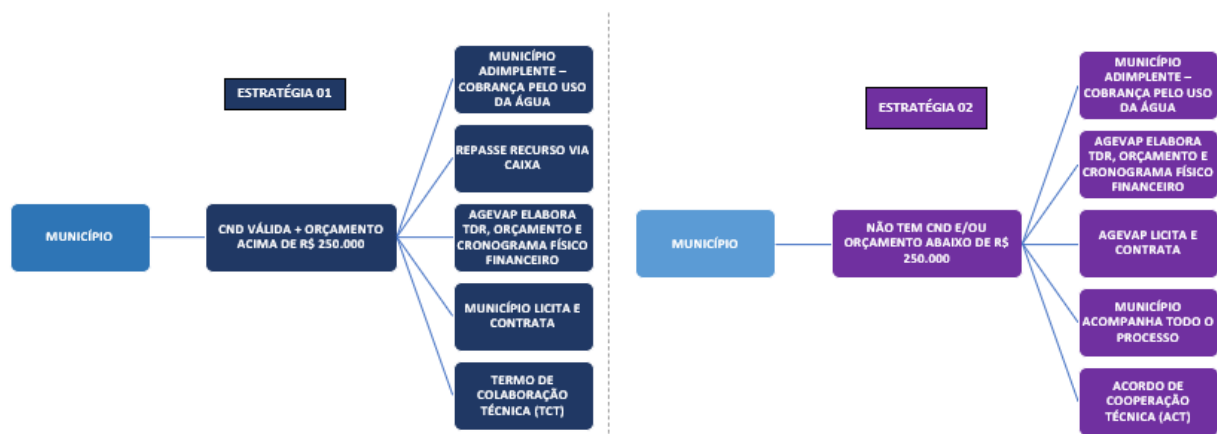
ESTRATÉGIA 01

MUNICÍPIO

CND VÁLIDA + ORÇAMENTO ACIMA DE R$ 250.000

MUNICÍPIO ADIMPLENTE – COBRANÇA PELO USO DA ÁGUA

REPASSE RECURSO VIA CAIXA

AGEVAP ELABORA TDR, ORÇAMENTO E CRONOGRAMA FÍSICO FINANCEIRO

MUNICÍPIO LICITA E CONTRATA

TERMO DE COLABORAÇÃO TÉCNICA (TCT)

ESTRATÉGIA 02

MUNICÍPIO

NÃO TEM CND E/OU ORÇAMENTO ABAIXO DE R$ 250.000

MUNICÍPIO ADIMPLENTE – COBRANÇA PELO USO DA ÁGUA

AGEVAP ELABORA TDR, ORÇAMENTO E CRONOGRAMA FÍSICO FINANCEIRO

AGEVAP LICITA E CONTRATA

MUNICÍPIO ACOMPANHA TODO O PROCESSO

ACORDO DE COOPERAÇÃO TÉCNICA (ACT)